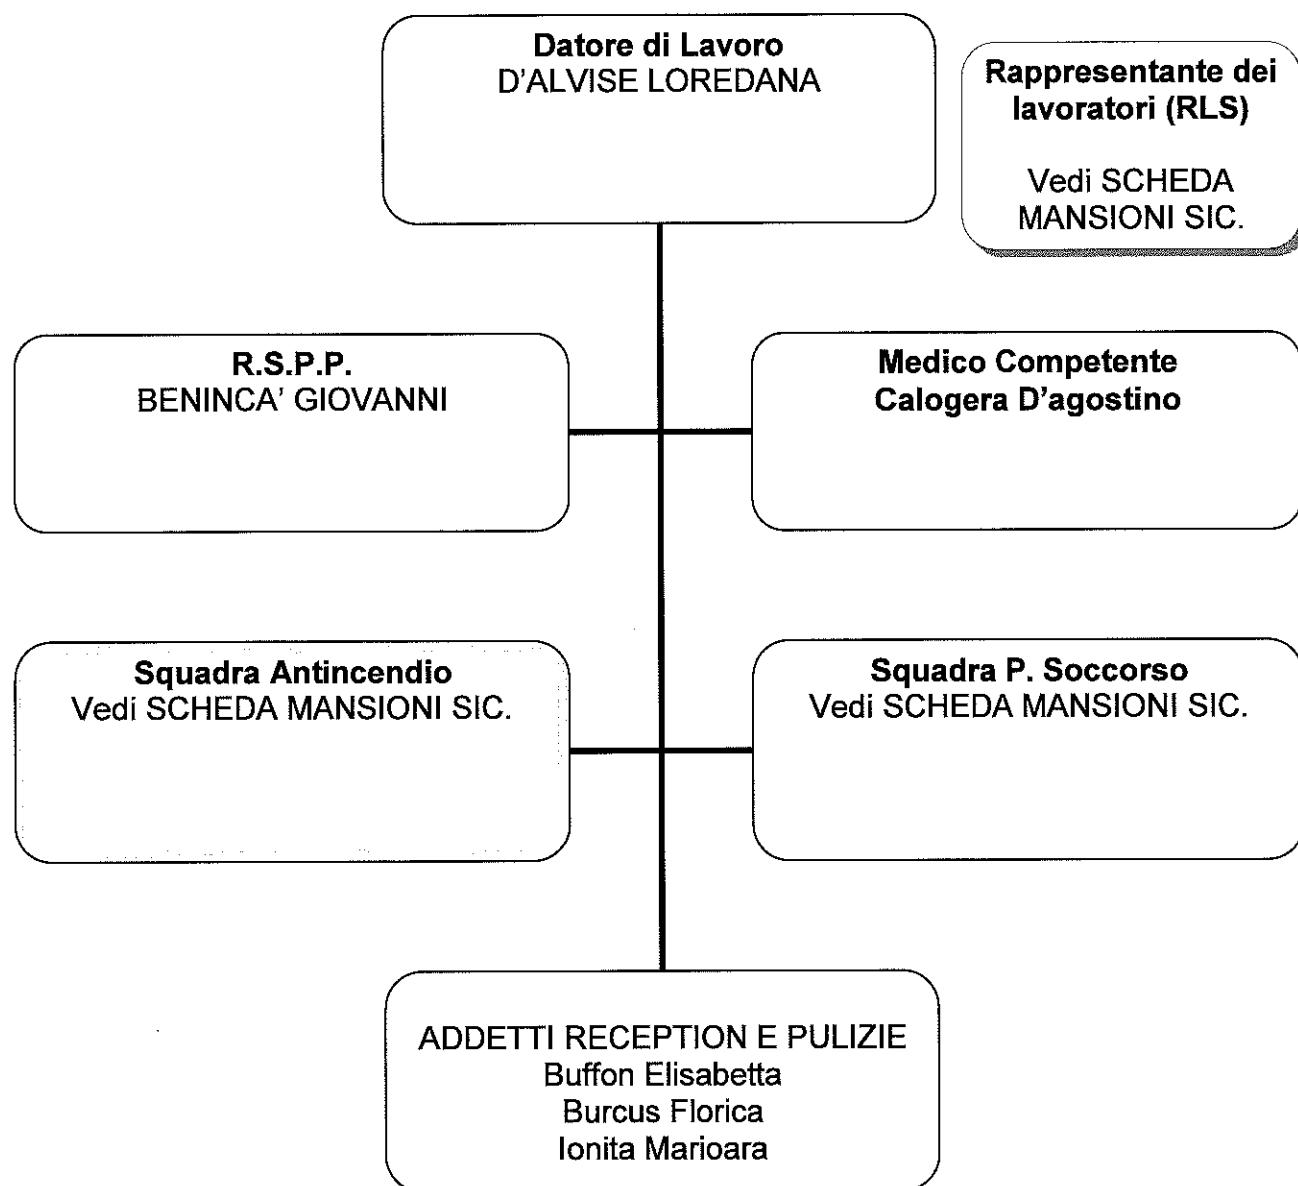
Datore di Lavoro
D'ALVISE LOREDANA

Rappresentante dei lavoratori (RLS)

Vedi SCHEDA MANSIONI SIC.

R.S.P.P.
BENINCA' GIOVANNI

Medico Competente
Calogera D'agostino

Squadra Antincendio
Vedi SCHEDA MANSIONI SIC.

Squadra P. Soccorso
Vedi SCHEDA MANSIONI SIC.

ADDETTI RECEPTION E PULIZIE
Buffon Elisabetta
Burcus Florica
Ionita Marioara